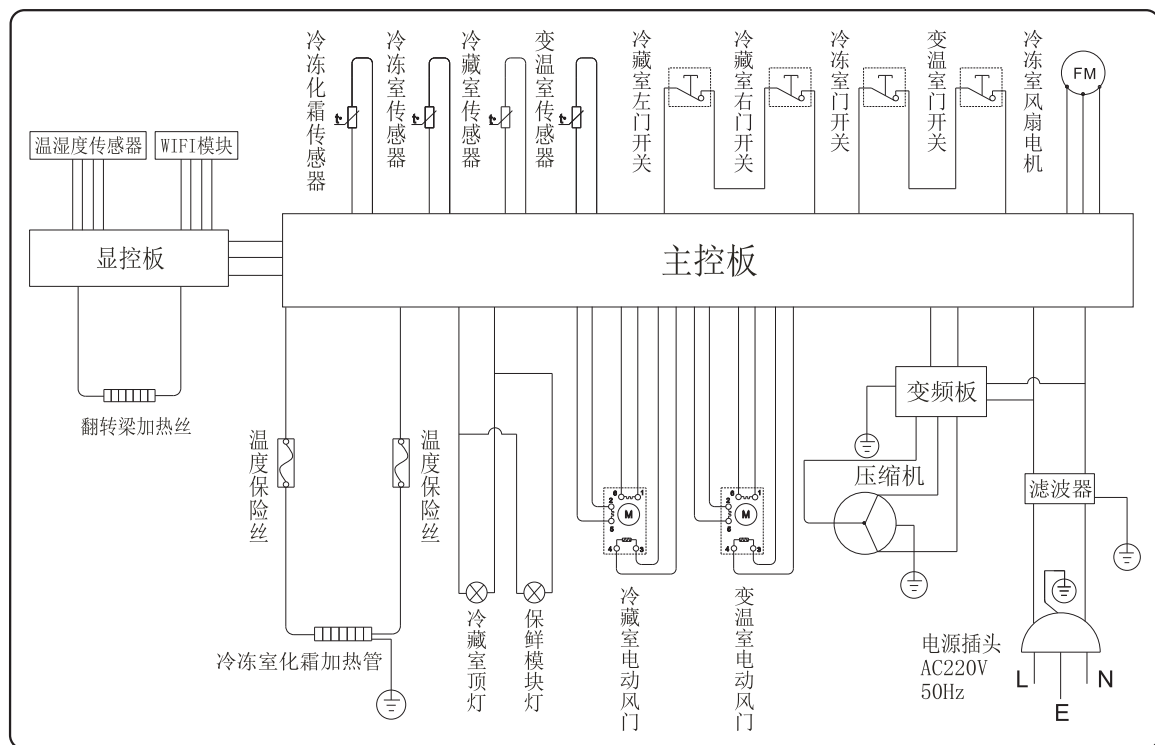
冷冻化霜传感器

冷冻室传感器

冷藏室传感器

变温室传感器

冷藏室左门开关

冷藏室右门开关

冷冻室门开关

变温室门开关

冷冻室风扇电机

FM

温湿度传感器

WIFI模块

显控板

主控板

翻转梁加热丝

温度保险丝

温度保险丝

冷冻室化霜加热管

冷藏室顶灯

保鲜模块灯

M

冷藏室电动风门

M

变温室电动风门

变频板

压缩机

滤波器

电源插头
AC220V
50Hz

L

E

N